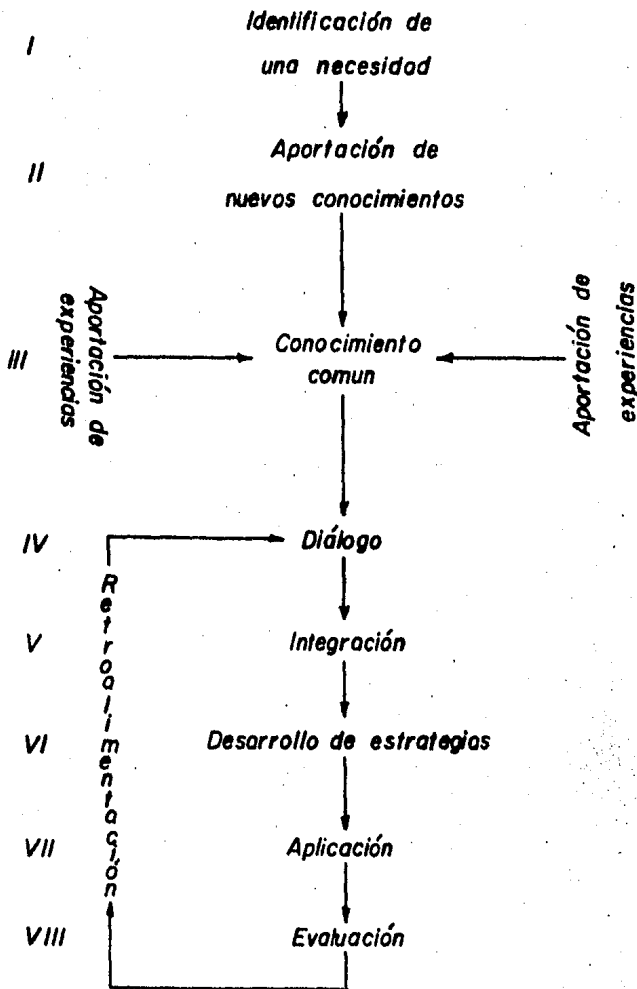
I Identificación de una necesidad

II Aportación de nuevos conocimientos

III Aportación de experiencias

Conocimiento comun

Aportación de experiencias

IV Diálogo

V Integración

VI Desarrollo de estrategias

VII Aplicación

VIII Evaluación

Retroalimentación